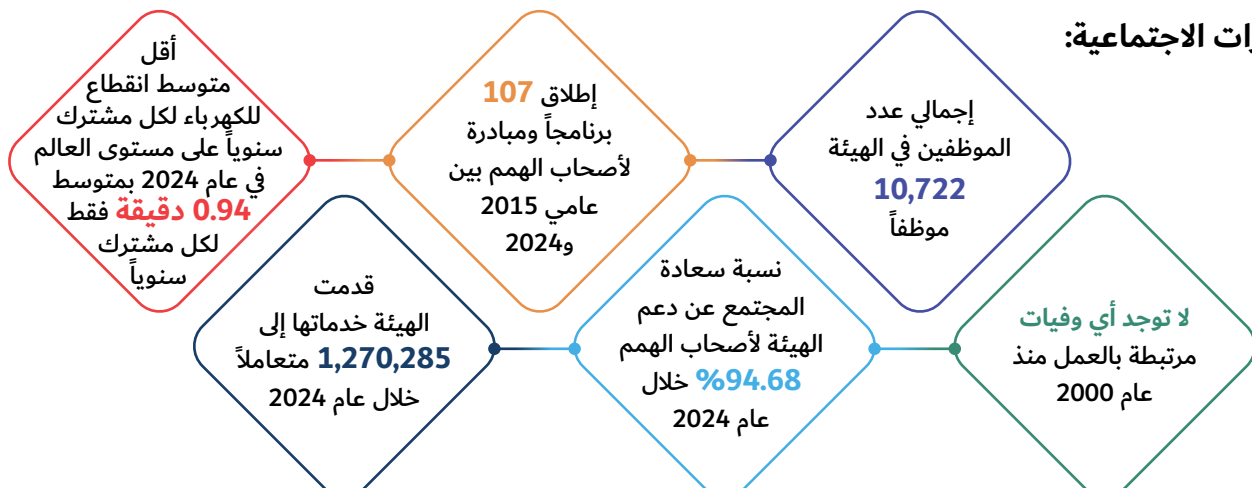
ات الاجتماعية:

إجمالي عدد الموظفين في الهيئة 10,722 موظفاً

إطلاق 107 برنامجاً ومبادرة لأصحاب الهمم بين عامي 2015 و2024

أقل متوسط انقطاع للكهرباء لكل مشترك سنوياً على مستوى العالم في عام 2024 بمتوسط 0.94 دقيقة فقط لكل مشترك سنوياً

لا توجد أي وفيات مرتبطة بالعمل منذ عام 2000

نسبة سعادة المجتمع عن دعم الهيئة لأصحاب الهمم 94.68% خلال عام 2024

قدمت الهيئة خدماتها إلى 1,270,285 متعاملاً خلال عام 2024